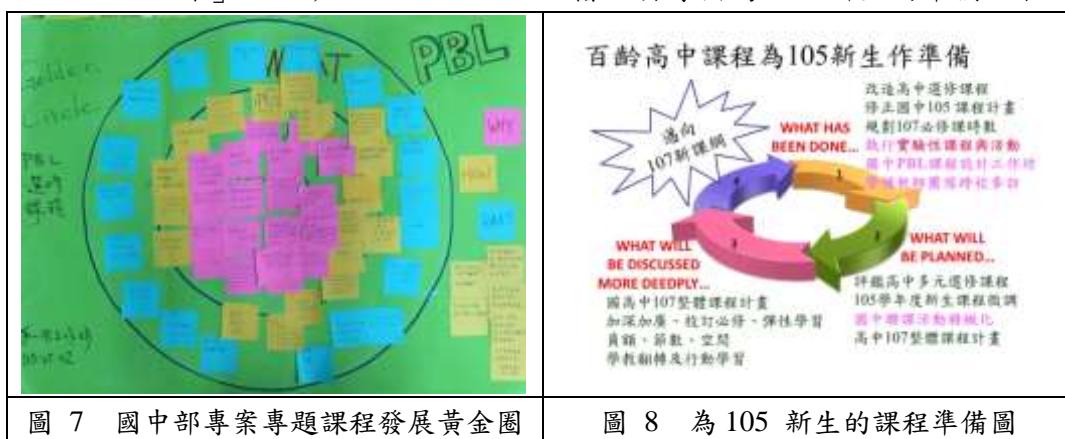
WHAT

PBL

Golden Circle

PBL 課程 時程

WHY

HOW

百齡高中課程為105新生作準備

邁向 107新課綱

WHAT HAS BEEN DONE...

改造高中選修課程
修正國中105課程計畫
規劃107必修課時數
執行實驗性課程與活動
國中PBL課程設計工作坊
學校教師團隊跨校多台

WHAT WILL BE PLANNED...

評鑑高中多元選修課程
105學年度新生課程微調
國中聯課活動特組化
高中107整體課程計畫

WHAT WILL BE DISCUSSED MORE DEEDPLY...

國高中107整體課程計畫
加深加廣、校訂必修、彈性學習
員額、節數、空間
學教翻轉及行動學習

| 圖 7　國中部專案專題課程發展黃金圈 | 圖 8　為 105 新生的課程準備圖 |
|---|---|